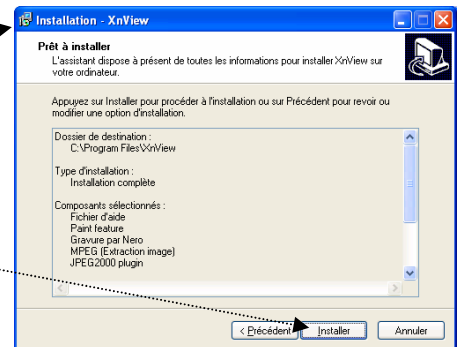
Installation - XnView

Prêt à installer
L'assistant dispose à présent de toutes les informations pour installer XnView sur votre ordinateur.

Appuyez sur Installer pour procéder à l'installation ou sur Précédent pour revoir ou modifier une option d'installation.

Dossier de destination :
C:\Program Files\XnView

Type d'installation :
Installation complète

Composants sélectionnés :
Fichier d'aide
Paint feature
Gravure par Nero
MPEG (Extraction image)
JPEG2000 plugin

< Précédent | Installer | Annuler